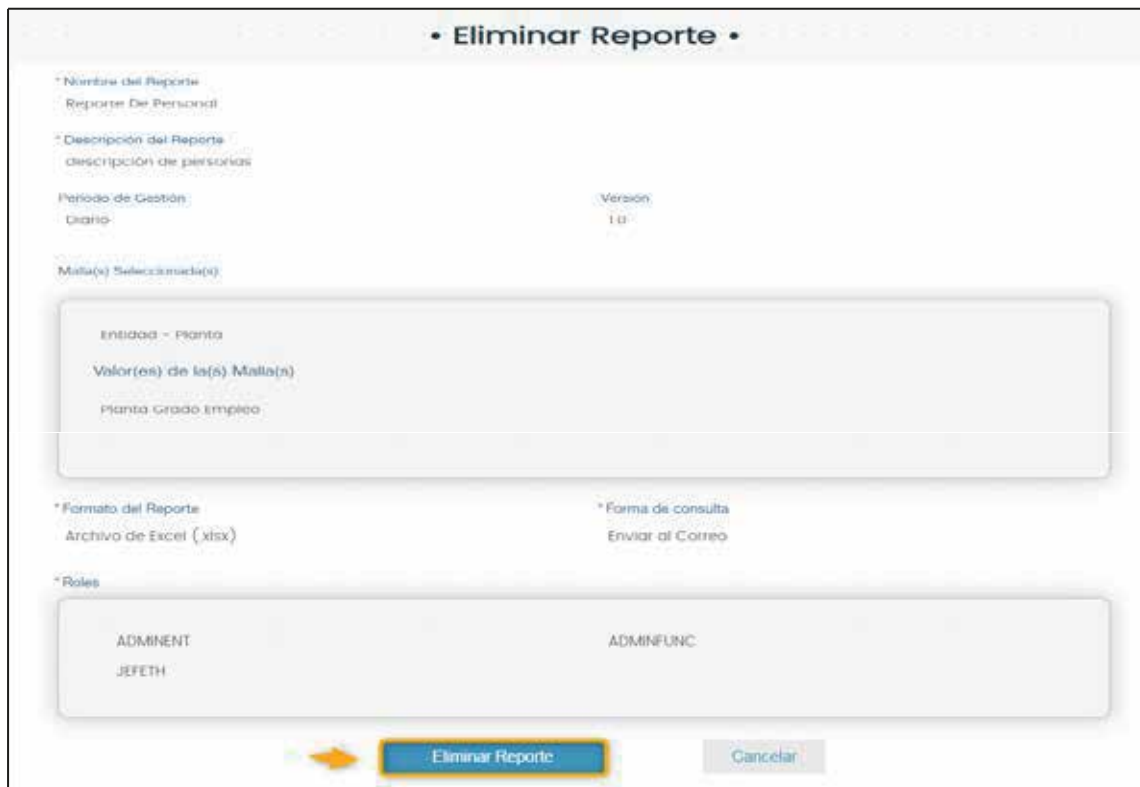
• Eliminar Reporte •

* Nombre del Reporte
Reporte De Personal

* Descripción del Reporte
descripción de personas

Periodo de Gestión
Diario

Version
1.0

Malla(s) Seleccionada(s)

Entidad - Planta

Valor(es) de la(s) Malla(s)

Planta Grado Empleo

* Formato del Reporte
Archivo de Excel (xlsx)

* Forma de consulta
Enviar al Correo

* Roles

ADMINENT

ADMINFUNC

JEFETH

Eliminar Reporte

Cancelar